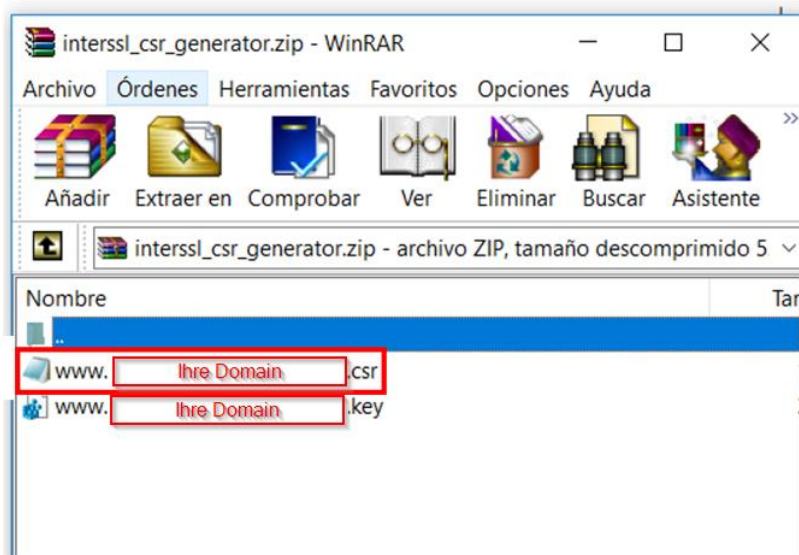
interssl_csr_generator.zip - WinRAR

Archivo Órdenes Herramientas Favoritos Opciones Ayuda

Añadir Extraer en Comprobar Ver Eliminar Buscar Asistente

interssl_csr_generator.zip - archivo ZIP, tamaño descomprimido 5

Nombre Tar

..

www. Ihre Domain .csr

www. Ihre Domain .key